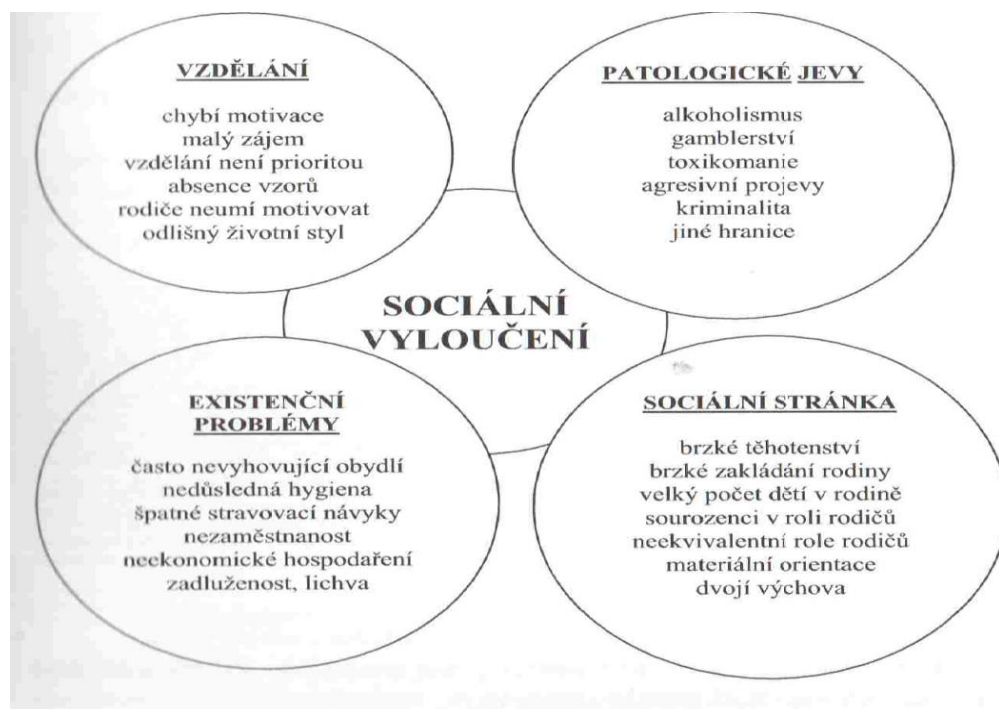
VZDĚLÁNÍ

chybí motivace
malý zájem
vzdělání není prioritou
absence vzorů
rodiče neumí motivovat
odlišný životní styl

PATOLOGICKÉ JEVY

alkoholismus
gamblerství
toxikomanie
agresivní projevy
kriminalita
jiné hranice

SOCIÁLNÍ VYLOUČENÍ

EXISTENČNÍ PROBLÉMY

často nevyhovující obydlí
nedůsledná hygiena
špatné stravovací návyky
nezaměstnanost
neekonomické hospodaření
zadluženost, lichva

SOCIÁLNÍ STRÁNKA

brzké těhotenství
brzké zakládání rodiny
velký počet dětí v rodině
sourozenci v roli rodičů
neekvivalentní role rodičů
materiální orientace
dvojí výchova